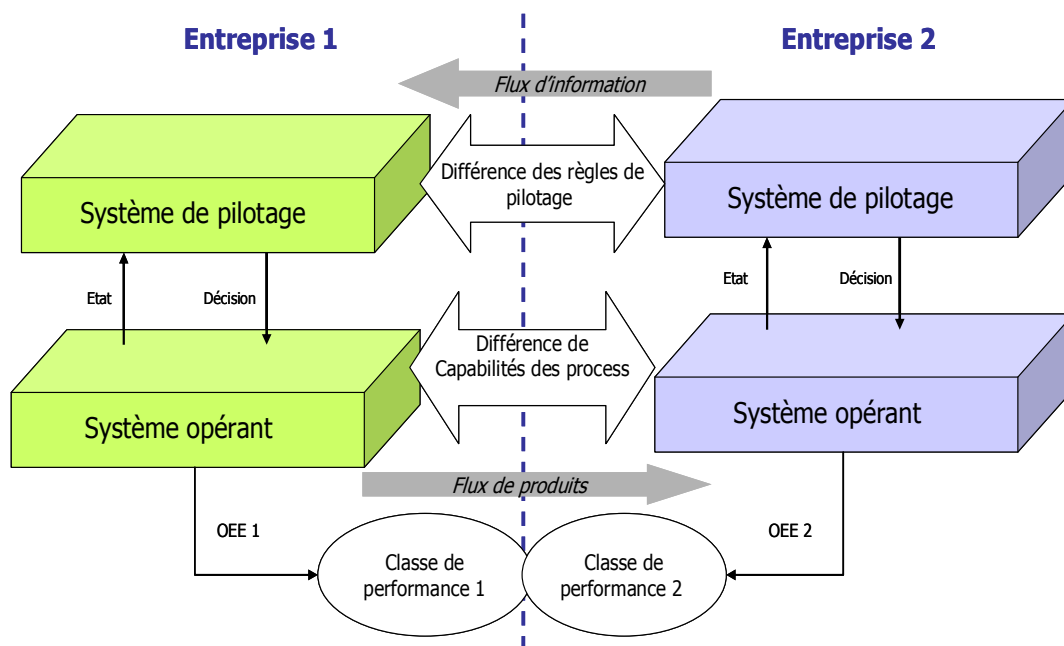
Entreprise 1

Entreprise 2

Flux d'information

Système de pilotage

Différence des règles de pilotage

Système de pilotage

Etat

Décision

Etat

Décision

Système opérant

Différence de Capabilités des process

Système opérant

Flux de produits

OEE 1

OEE 2

Classe de performance 1

Classe de performance 2